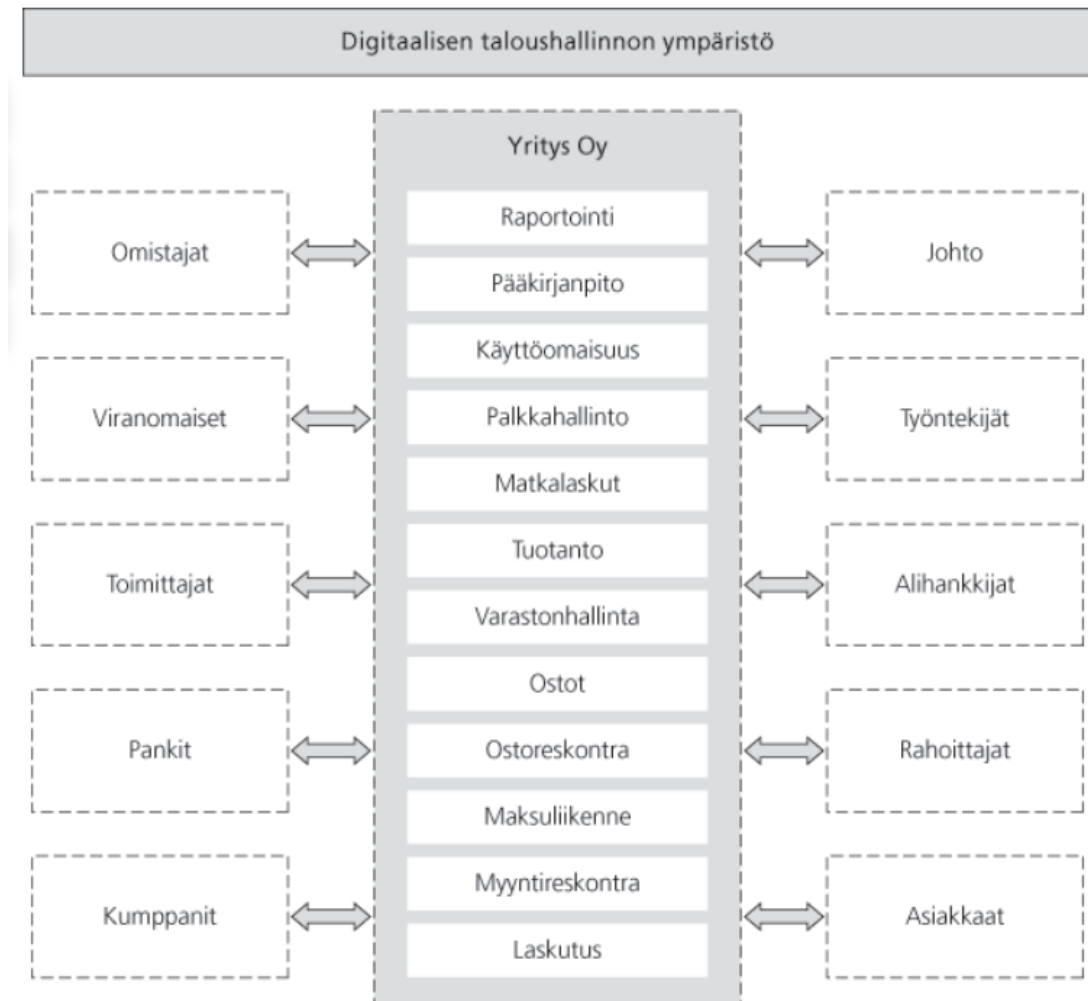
Digitaalisen taloushallinnon ympäristö

Yritys Oy

Raportointi

Pääkirjanpito

Käyttöomaisuus

Palkkahallinto

Matkalaskut

Tuotanto

Varastonhallinta

Ostot

Ostoreskontra

Maksuliikenne

Myyntireskontra

Laskutus

Omistajat

Viranomaiset

Toimittajat

Pankit

Kumppanit

Johto

Työntekijät

Alihankkijat

Rahoittajat

Asiakkaat